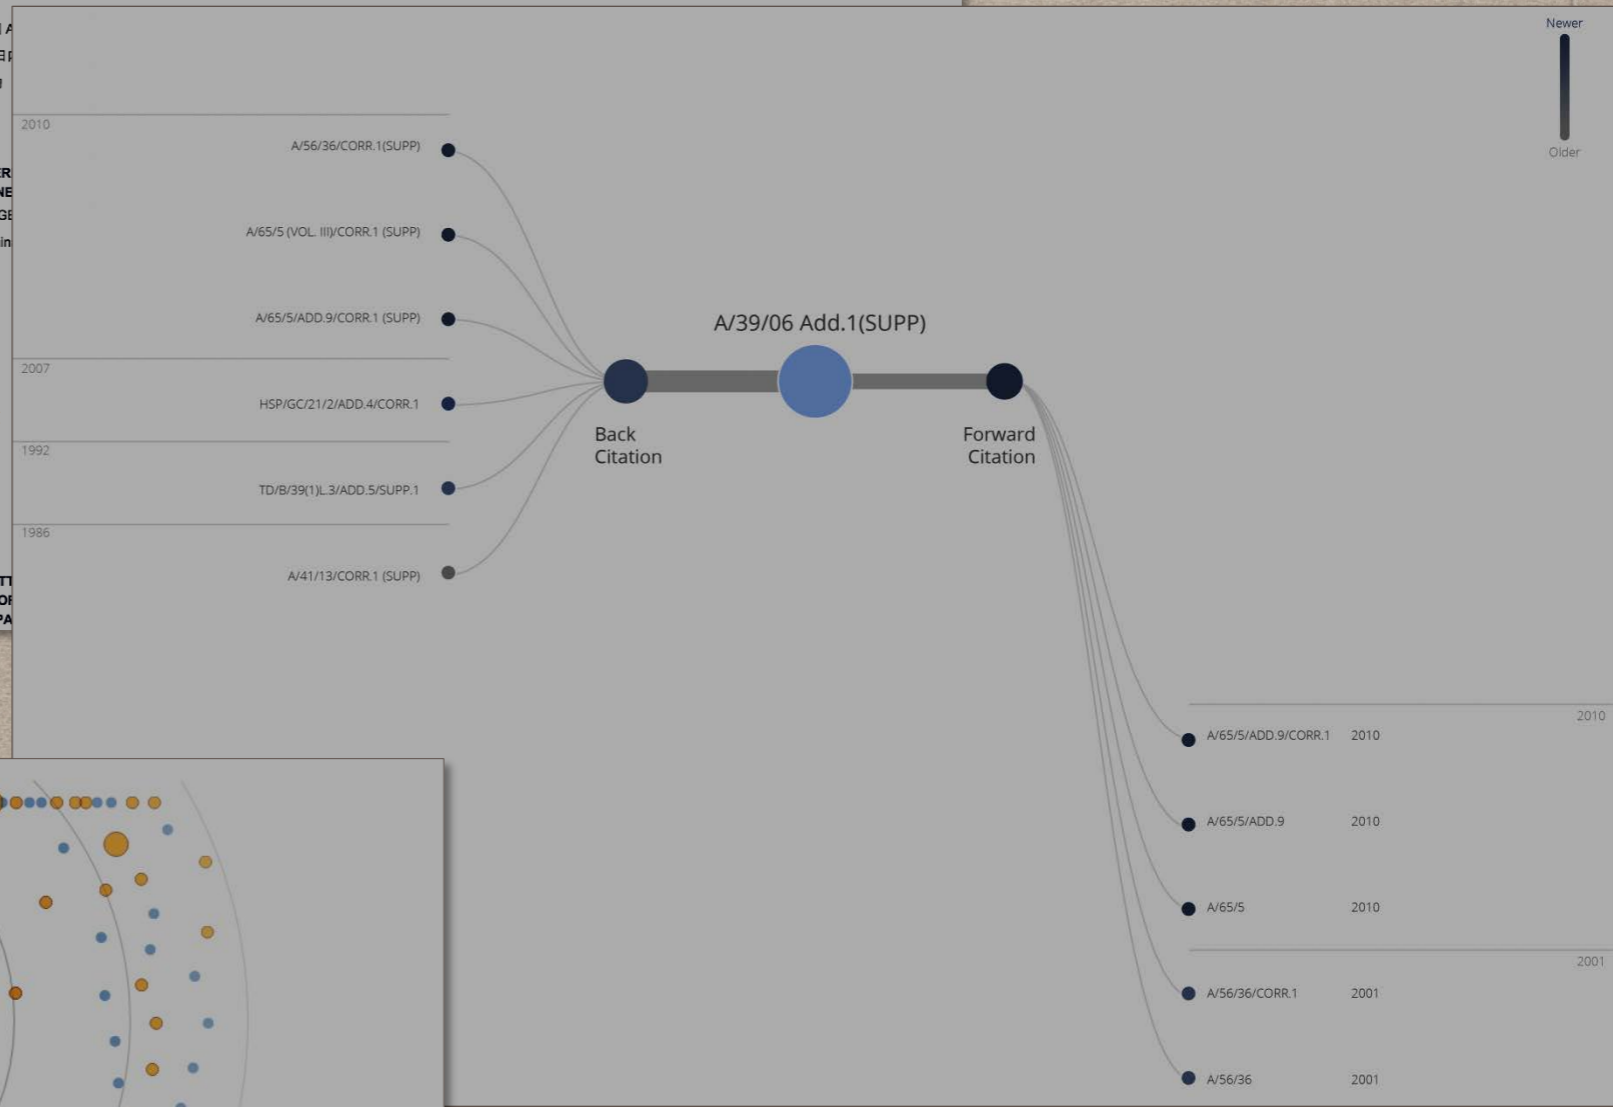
Newer
Older

2010
A/56/36/CORR.1(SUPP)
A/65/5 (VOL. III)/CORR.1 (SUPP)
A/65/5/ADD.9/CORR.1 (SUPP)
2007
HSP/GC/21/2/ADD.4/CORR.1
1992
TD/B/39(1)L.3/ADD.5/SUPP.1
1986
A/41/13/CORR.1 (SUPP)

A/39/06 Add.1(SUPP)

Back Citation

Forward Citation

2010
A/65/5/ADD.9/CORR.1 2010
A/65/5/ADD.9 2010
A/65/5 2010
2001
A/56/36/CORR.1 2001
A/56/36 2001